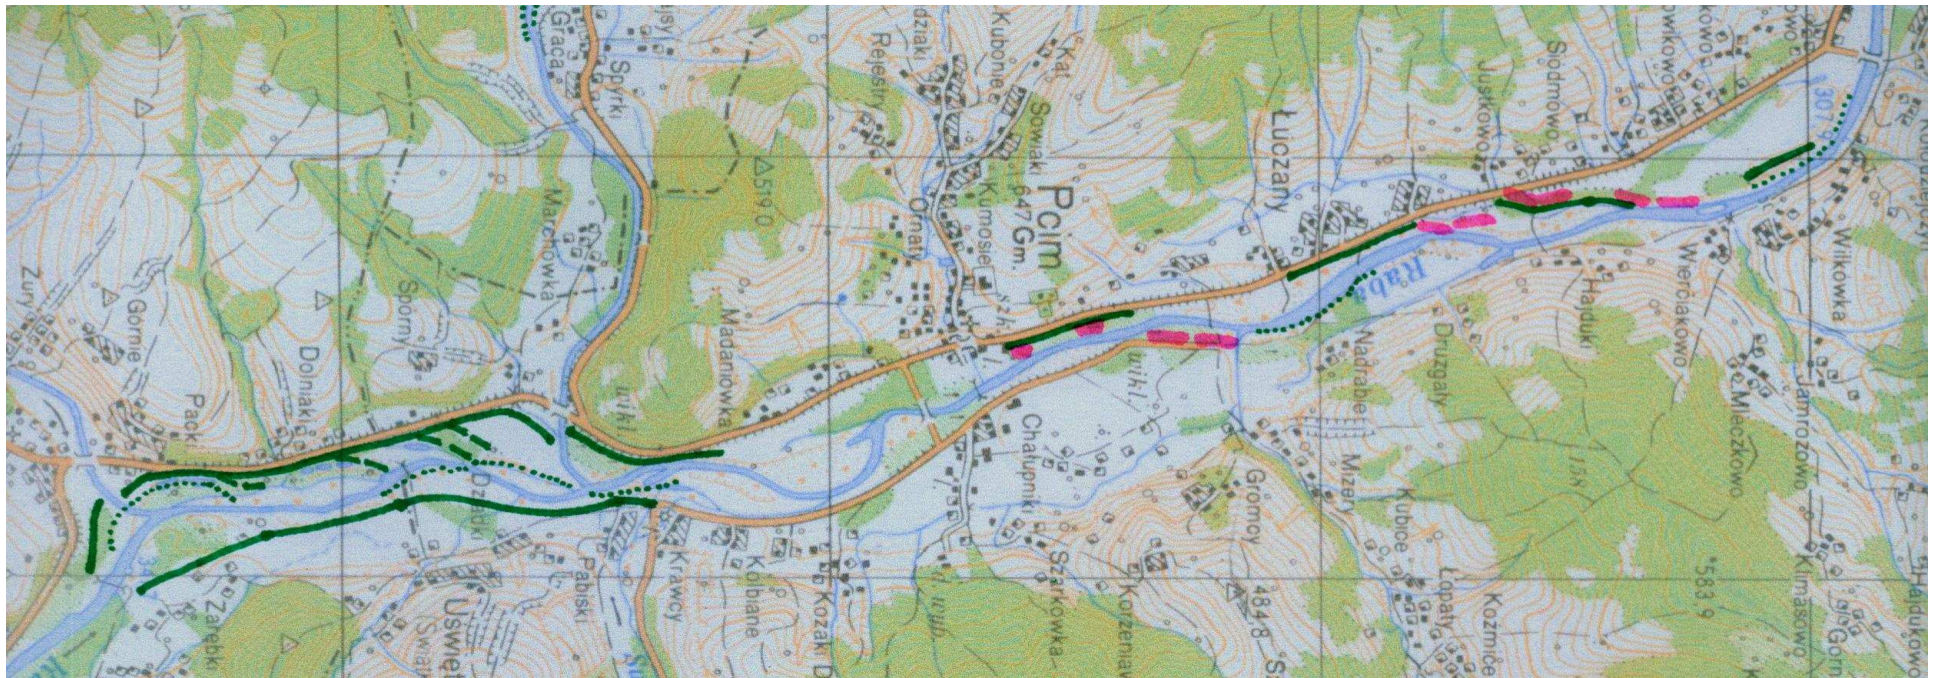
Graca
Spyrki
Rejestry
Kubonie
Sowiaki
Łuczany
Juskowo
Siódmowo
Marchówka
590
Ornaty
Kumosie
647 Gm.
Pcim
Raba
Zury
Gornie
Packi
Dolniaki
Spórny
Madanówka
wikl.
wikl.
Chałupniki
Nadrabie
Drugały
Hajduki
Wierciakowo
Mleczkowo
Jamrozowo
Wilkówka
307
Dziadki
Mizery
Kubice
Gromcy
Krawcy
Pabiski
Kolbiane
Kozaki
Szarkówka
Korzeniaw
Zarębki
Uświe
484.8
Łopaty
Kozmice
583.9
Klimasowo
Hajdukowo
Gorn